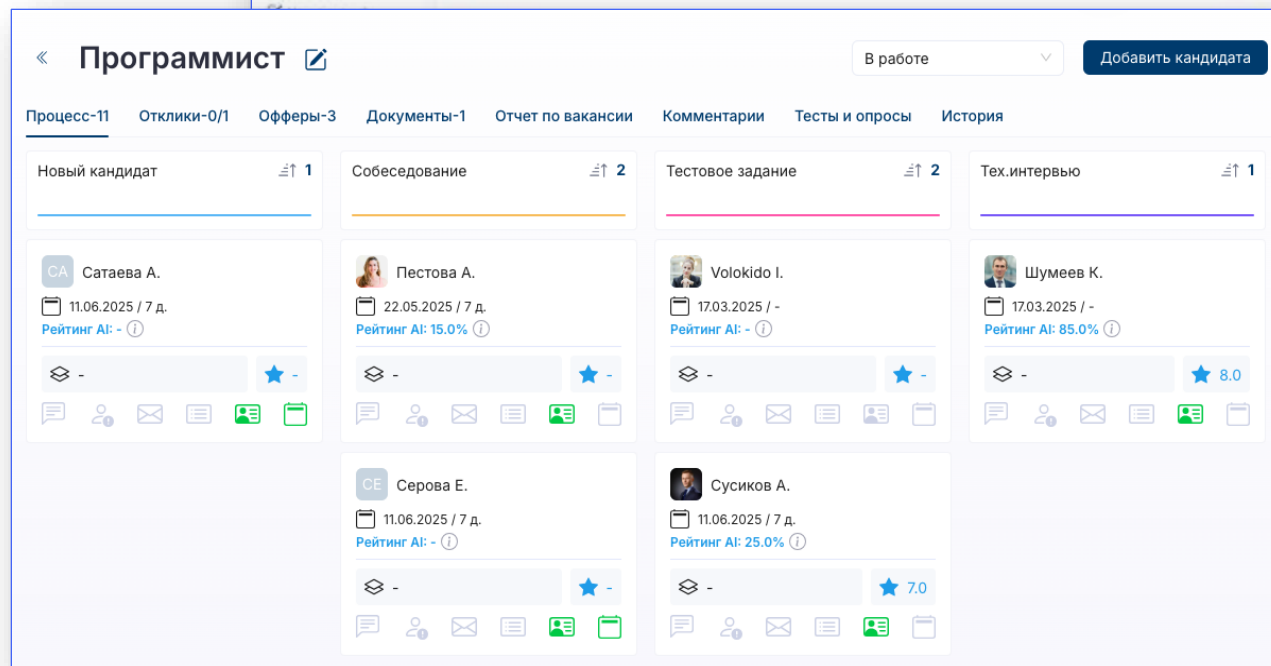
«

Программист

В работе

Добавить кандидата

Процесс-11 Отклики-0/1 Офферы-3 Документы-1 Отчет по вакансии Комментарии Тесты и опросы История

Новый кандидат 1

CA Сатаева А.
11.06.2025 / 7 д.
Рейтинг AI: -
-
-

Собеседование 2

Пестова А.
22.05.2025 / 7 д.
Рейтинг AI: 15.0%
-
-

CE Серова Е.
11.06.2025 / 7 д.
Рейтинг AI: -
-
-

Тестовое задание 2

Volokido I.
17.03.2025 / -
Рейтинг AI: -
-
-

Сусиков А.
11.06.2025 / 7 д.
Рейтинг AI: 25.0%
-
7.0

Тех.интервью 1

Шумеев К.
17.03.2025 / -
Рейтинг AI: 85.0%
-
8.0